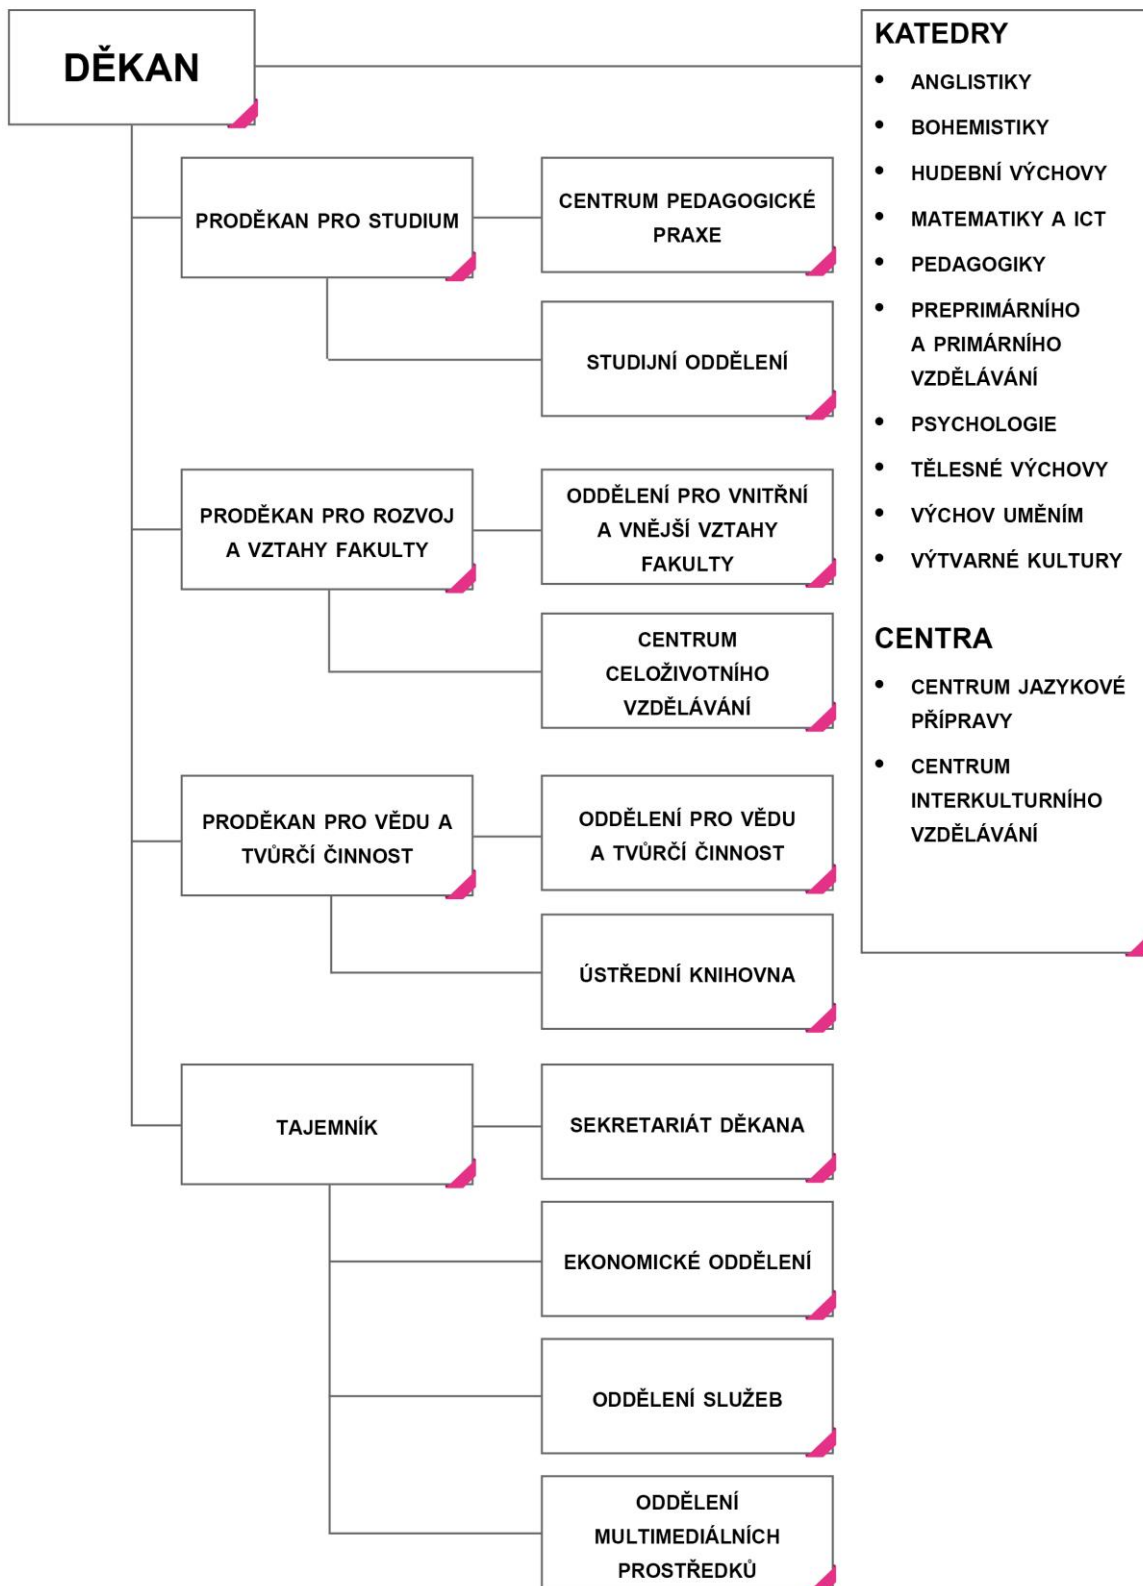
DĚKAN

PRODĚKAN PRO STUDIUM

CENTRUM PEDAGOGICKÉ PRAXE

STUDIJNÍ ODDĚLENÍ

PRODĚKAN PRO ROZVOJ A VZTAHY FAKULTY

ODDĚLENÍ PRO VNITŘNÍ A VNĚJŠÍ VZTAHY FAKULTY

CENTRUM CELOŽIVOTNÍHO VZDĚLÁVÁNÍ

PRODĚKAN PRO VĚDU A TVŮRČÍ ČINNOST

ODDĚLENÍ PRO VĚDU A TVŮRČÍ ČINNOST

ÚSTŘEDNÍ KNIHOVNA

TAJEMNÍK

SEKRETARIÁT DĚKANA

EKONOMICKÉ ODDĚLENÍ

ODDĚLENÍ SLUŽEB

ODDĚLENÍ MULTIMEDIÁLNÍCH PROSTŘEDKŮ

KATEDRY
• ANGLISTIKY
• BOHEMISTIKY
• HUDEBNÍ VÝCHOVY
• MATEMATIKY A ICT
• PEDAGOGIKY
• PREPRIMÁRNÍHO A PRIMÁRNÍHO VZDĚLÁVÁNÍ
• PSYCHOLOGIE
• TĚLESNÉ VÝCHOVY
• VÝCHOV UMĚNÍM
• VÝTVARNÉ KULTURY

CENTRA
• CENTRUM JAZYKOVÉ PŘÍPRAVY
• CENTRUM INTERKULTURNÍHO VZDĚLÁVÁNÍ